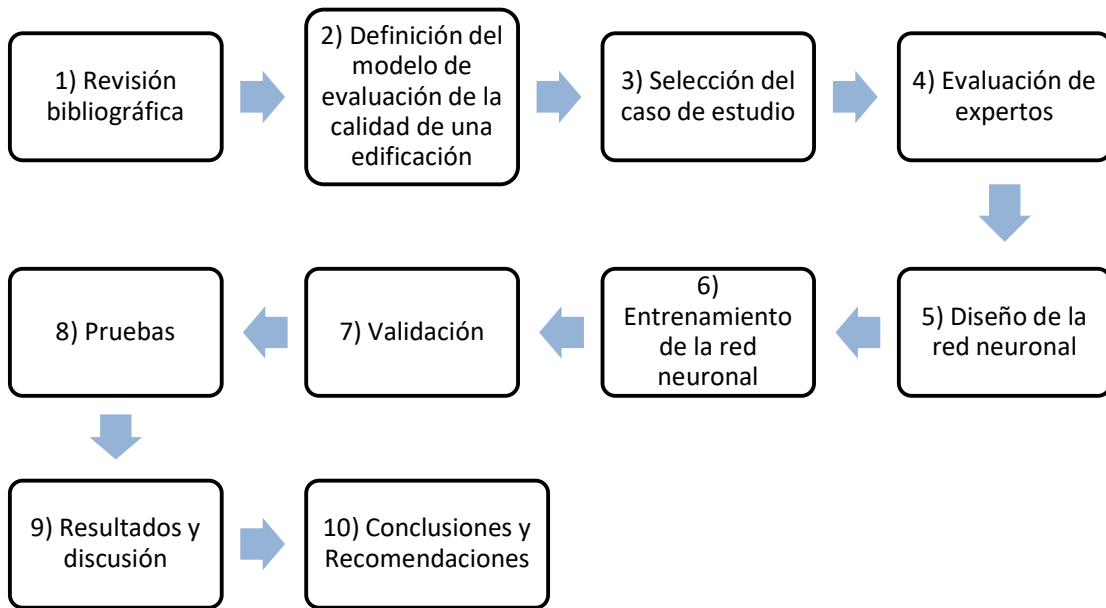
1) Revisión bibliográfica

2) Definición del modelo de evaluación de la calidad de una edificación

3) Selección del caso de estudio

4) Evaluación de expertos

5) Diseño de la red neuronal

6) Entrenamiento de la red neuronal

7) Validación

8) Pruebas

9) Resultados y discusión

10) Conclusiones y Recomendaciones